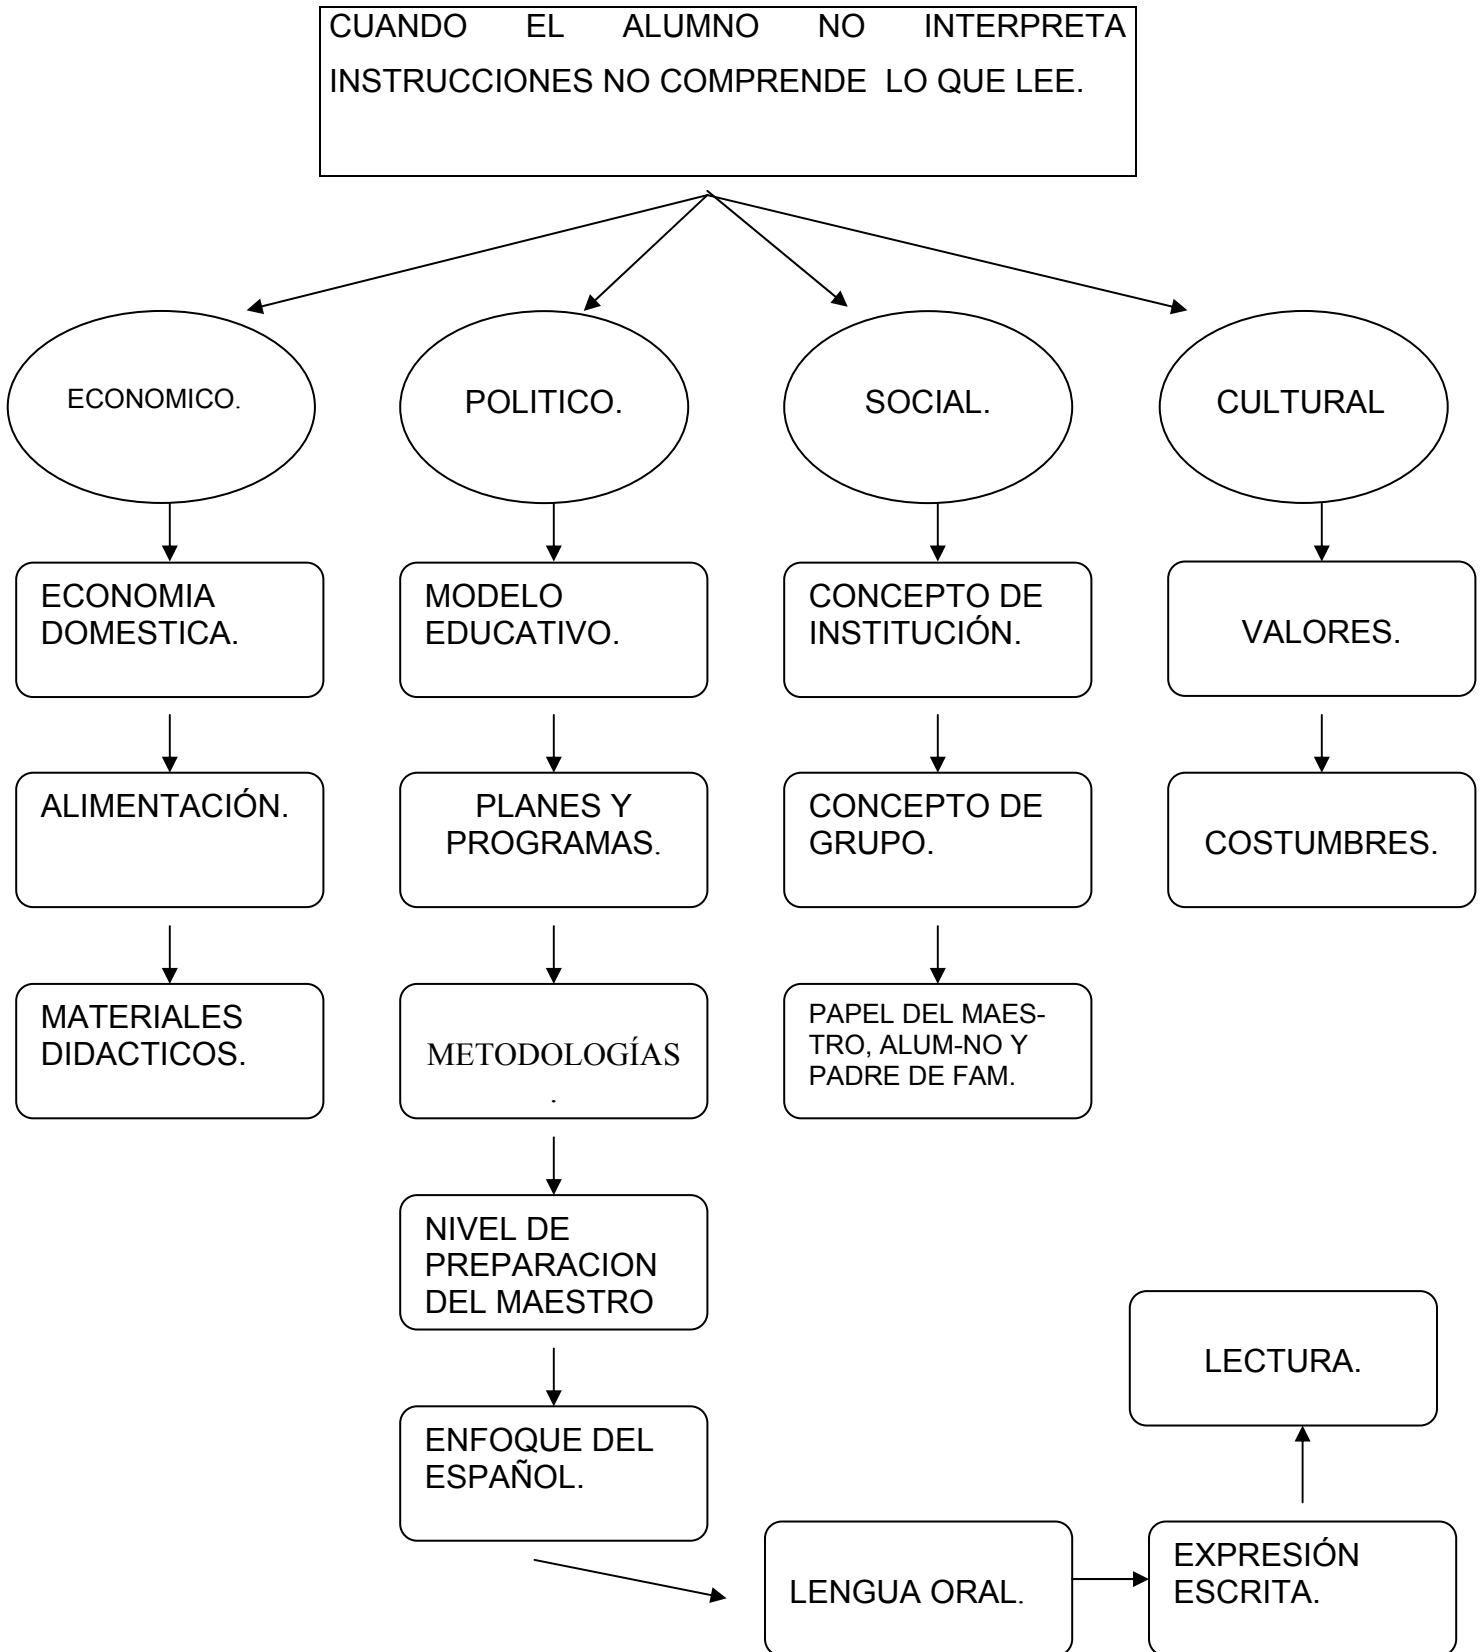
CUANDO EL ALUMNO NO INTERPRETA INSTRUCCIONES NO COMPRENDE LO QUE LEE.

ECONOMICO.

POLITICO.

SOCIAL.

CULTURAL

ECONOMIA DOMESTICA.

ALIMENTACIÓN.

MATERIALES DIDACTICOS.

MODELO EDUCATIVO.

PLANES Y PROGRAMAS.

METODOLOGÍAS.

NIVEL DE PREPARACION DEL MAESTRO

ENFOQUE DEL ESPAÑOL.

CONCEPTO DE INSTITUCIÓN.

CONCEPTO DE GRUPO.

PAPEL DEL MAESTRO, ALUM-NO Y PADRE DE FAM.

VALORES.

COSTUMBRES.

LENGUA ORAL.

EXPRESIÓN ESCRITA.

LECTURA.